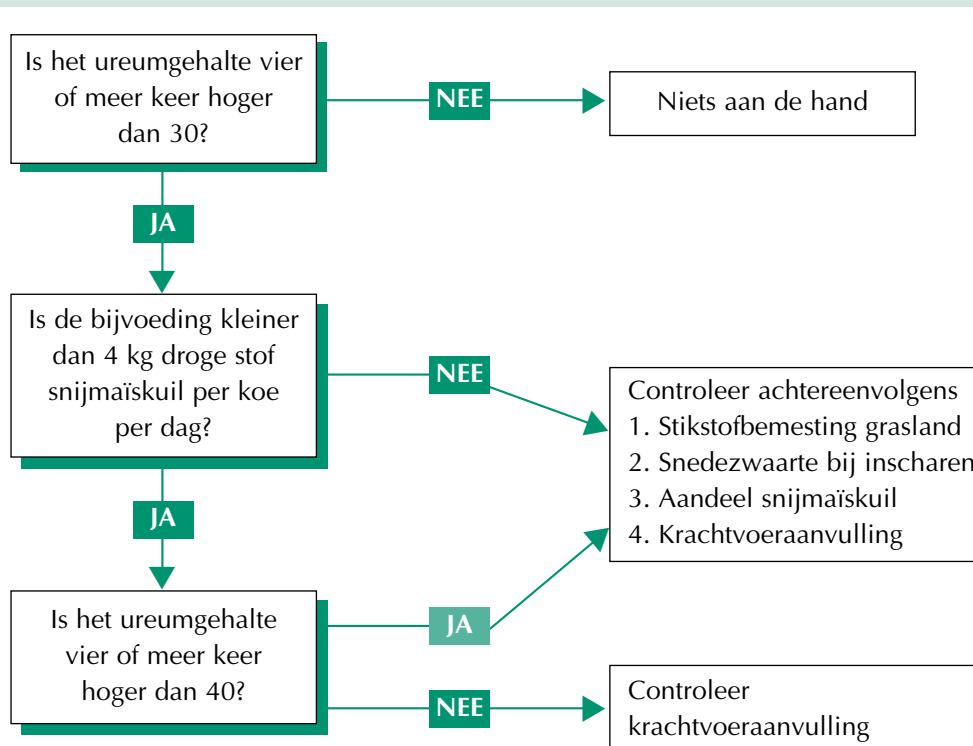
Is het ureumgehalte vier of meer keer hoger dan 30?

NEE

Niets aan de hand

JA

Is de bijvoeding kleiner dan 4 kg droge stof snijmaïskuil per koe per dag?

NEE

Controleer achtereenvolgens
1. Stikstofbemesting grasland
2. Snedezwaarte bij inscharen
3. Aandeel snijmaïskuil
4. Krachtvoeraanvulling

JA

Is het ureumgehalte vier of meer keer hoger dan 40?

JA

NEE

Controleer krachtvoeraanvulling